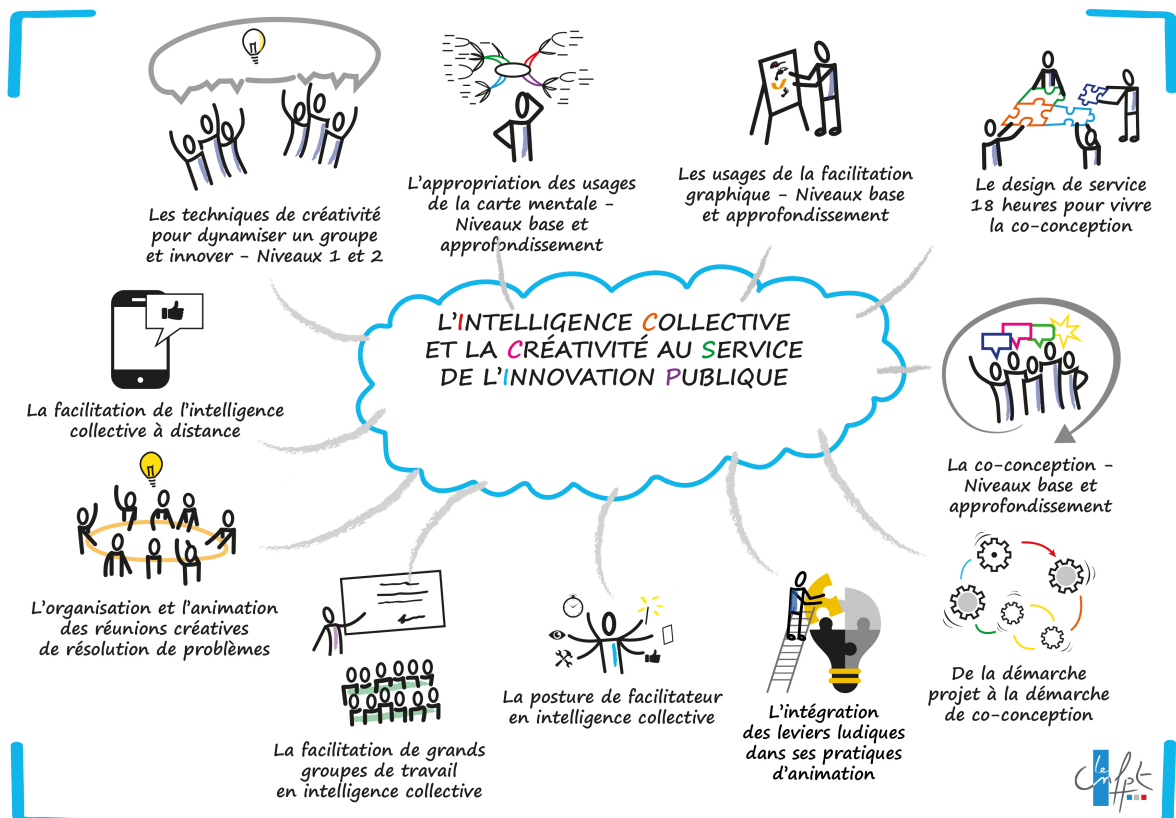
L'INTELLIGENCE COLLECTIVE ET LA CRÉATIVITÉ AU SERVICE DE L'INNOVATION PUBLIQUE

Les techniques de créativité pour dynamiser un groupe et innover - Niveaux 1 et 2

L'appropriation des usages de la carte mentale - Niveaux base et approfondissement

Les usages de la facilitation graphique - Niveaux base et approfondissement

Le design de service 18 heures pour vivre la co-conception

La facilitation de l'intelligence collective à distance

La co-conception - Niveaux base et approfondissement

L'organisation et l'animation des réunions créatives de résolution de problèmes

De la démarche projet à la démarche de co-conception

La posture de facilitateur en intelligence collective

L'intégration des leviers ludiques dans ses pratiques d'animation

La facilitation de grands groupes de travail en intelligence collective

le cnfpt